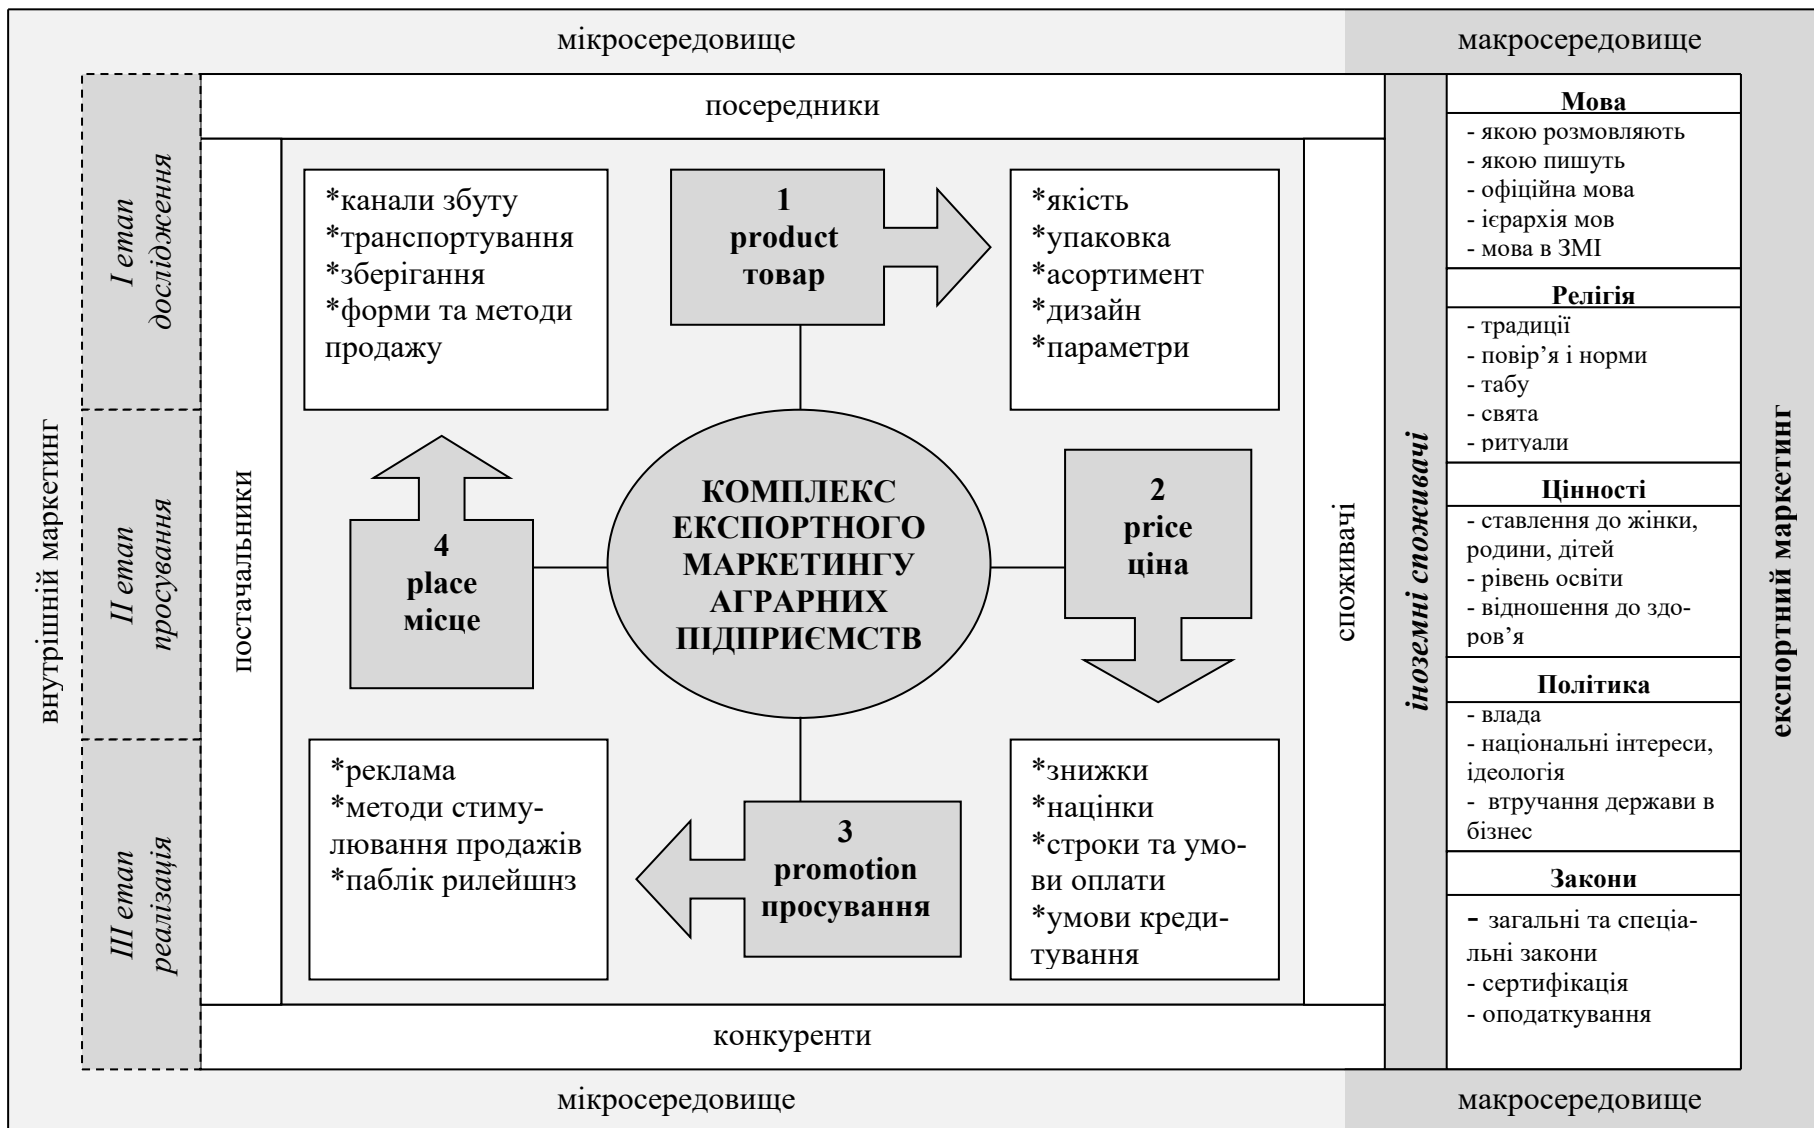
мікросередовище

макросередовище

посередники

Мова
- якою розмовляють
- якою пишуть
- офіційна мова
- ієрархія мов
- мова в ЗМІ

Релігія
- традиції
- повір'я і норми
- табу
- свята
- ритуали

Цінності
- ставлення до жінки, родини, дітей
- рівень освіти
- відношення до здоров'я

Політика
- влада
- національні інтереси, ідеологія
- втручання держави в бізнес

Закони
- загальні та спеціальні закони
- сертифікація
- оподаткування

внутрішній маркетинг

I етап дослідження

II етап просування

III етап реалізація

постачальники

*канали збуту
*транспортування
*зберігання
*форми та методи продажу

1
product
товар

*якість
*упаковка
*асортимент
*дизайн
*параметри

4
place
місце

КОМПЛЕКС ЕКСПОРТНОГО МАРКЕТИНГУ АГРАРНИХ ПІДПРИЄМСТВ

2
price
ціна

*реклама
*методи стимулювання продажів
*паблік рилейшнз

3
promotion
просування

*знижки
*націнки
*строки та умови оплати
*умови кредитування

споживачі

іноземні споживачі

експортний маркетинг

конкуренти

мікросередовище

макросередовище